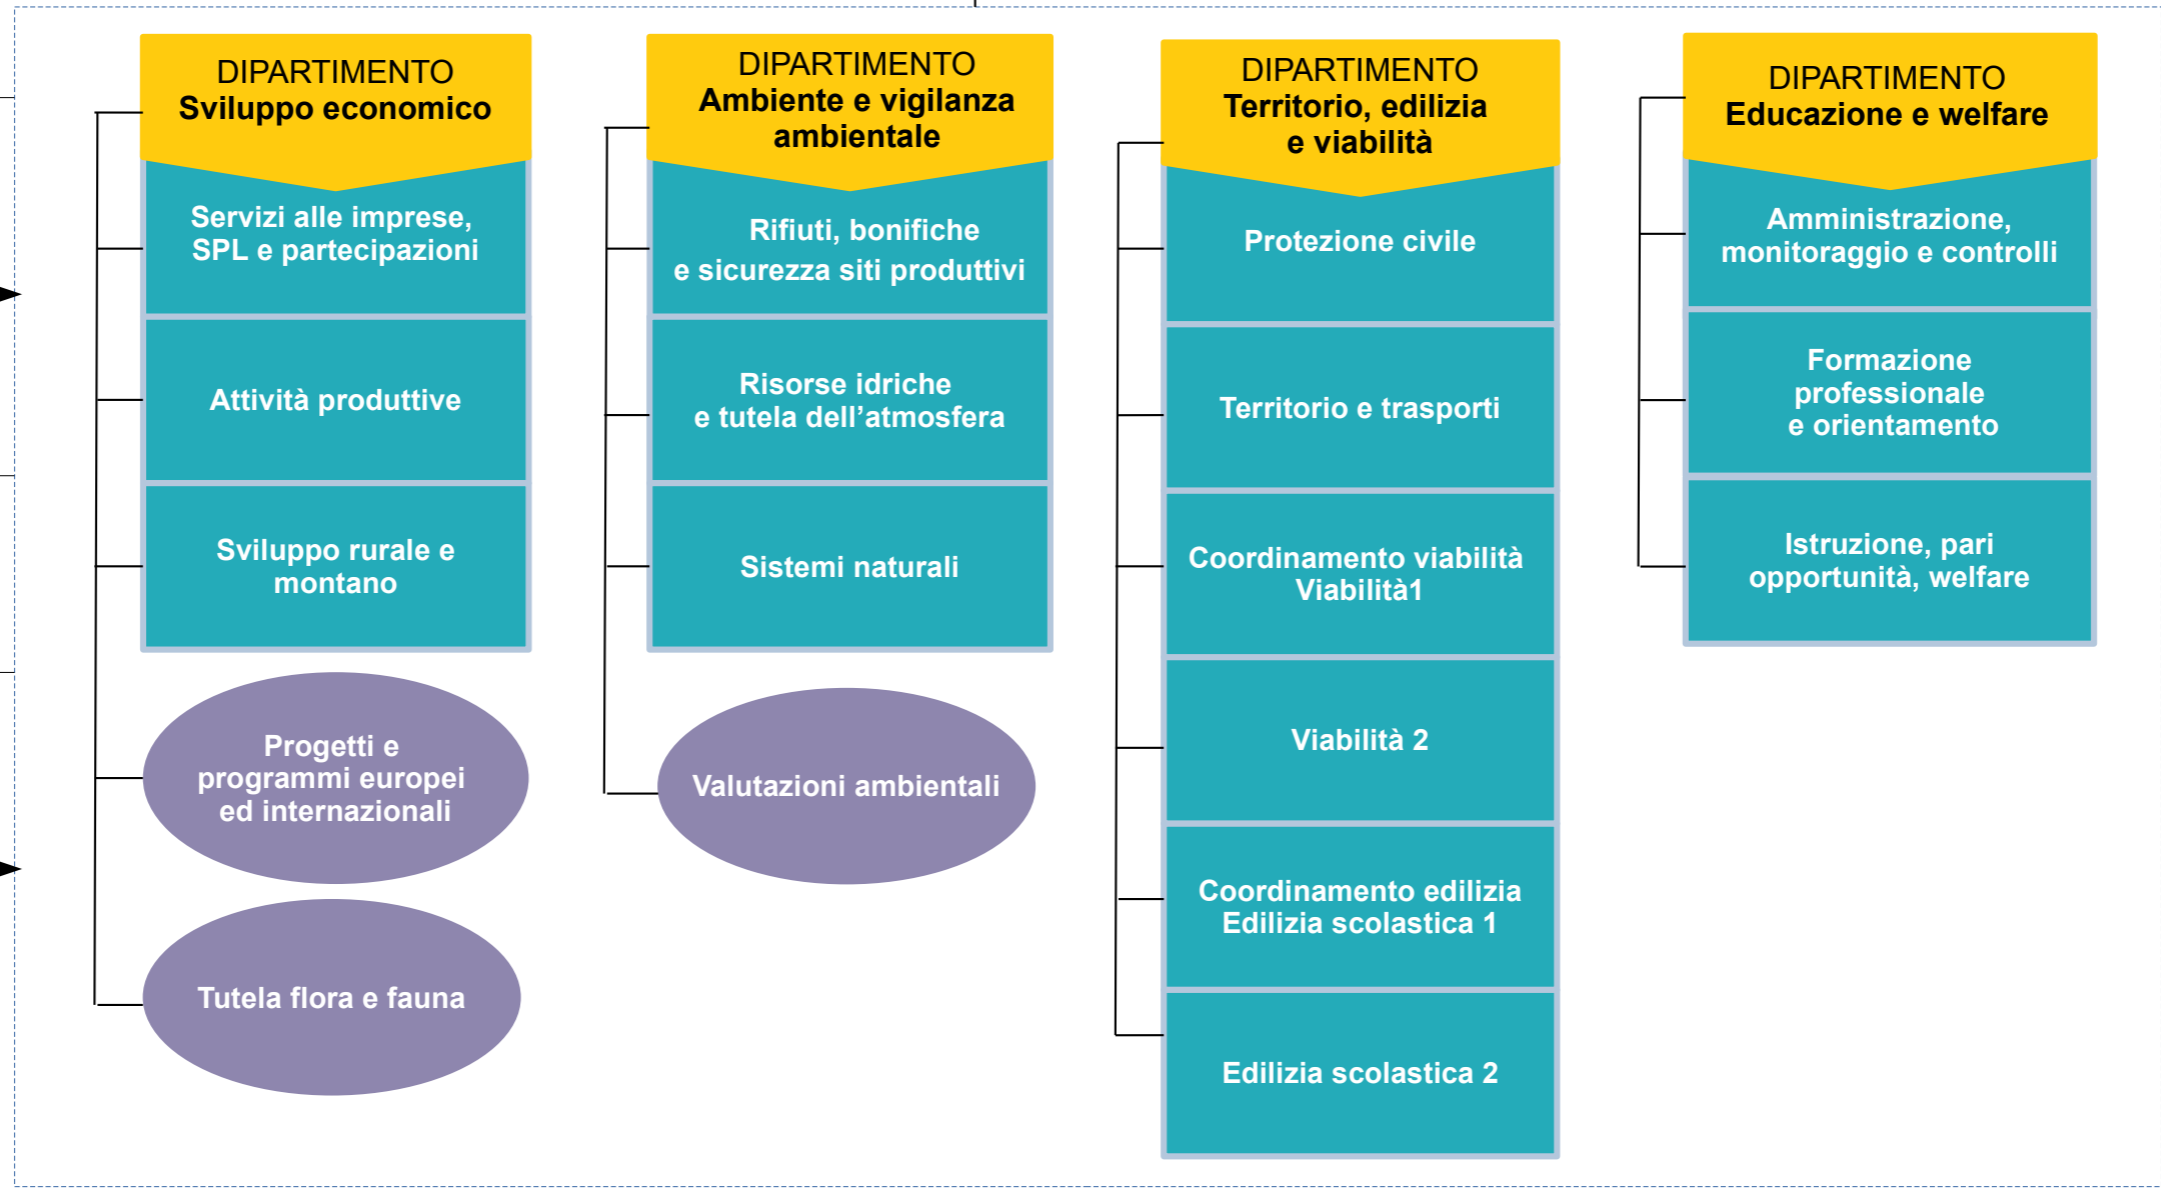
DIPARTIMENTO
Sviluppo economico

Servizi alle imprese, SPL e partecipazioni

Attività produttive

Sviluppo rurale e montano

Progetti e programmi europei ed internazionali

Tutela flora e fauna

DIPARTIMENTO
Ambiente e vigilanza ambientale

Rifiuti, bonifiche e sicurezza siti produttivi

Risorse idriche e tutela dell'atmosfera

Sistemi naturali

Valutazioni ambientali

DIPARTIMENTO
Territorio, edilizia e viabilità

Protezione civile

Territorio e trasporti

Coordinamento viabilità
Viabilità1

Viabilità 2

Coordinamento edilizia
Edilizia scolastica 1

Edilizia scolastica 2

DIPARTIMENTO
Educazione e welfare

Amministrazione, monitoraggio e controlli

Formazione professionale e orientamento

Istruzione, pari opportunità, welfare